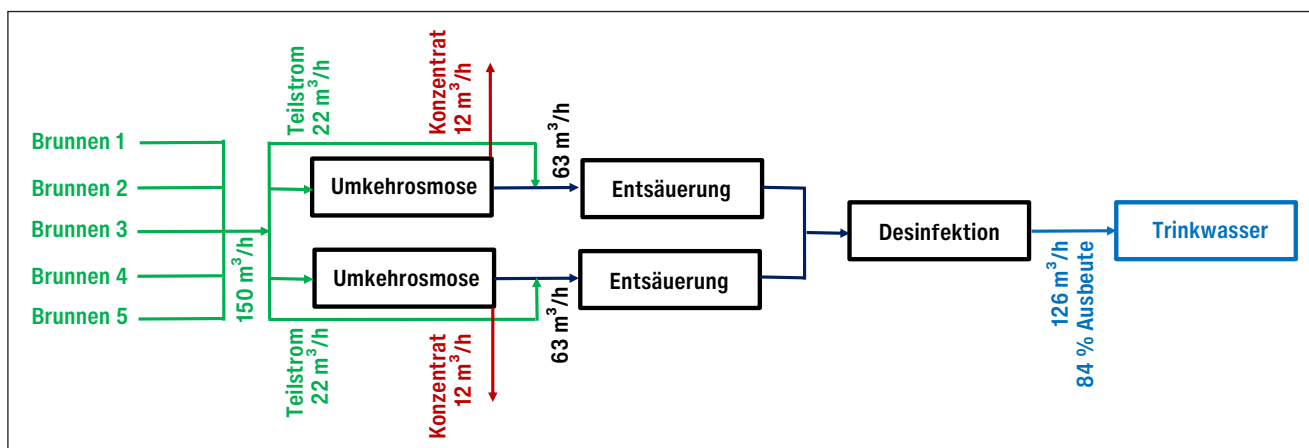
Brunnen 1
Brunnen 2
Brunnen 3
Brunnen 4
Brunnen 5

150 m$^3$/h

Teilstrom
22 m$^3$/h

Konzentrat
12 m$^3$/h

63 m$^3$/h

Umkehrosmose

Entsäuerung

Umkehrosmose

Entsäuerung

63 m$^3$/h

Teilstrom
22 m$^3$/h

Konzentrat
12 m$^3$/h

Desinfektion

126 m$^3$/h
84 % Ausbeute

Trinkwasser